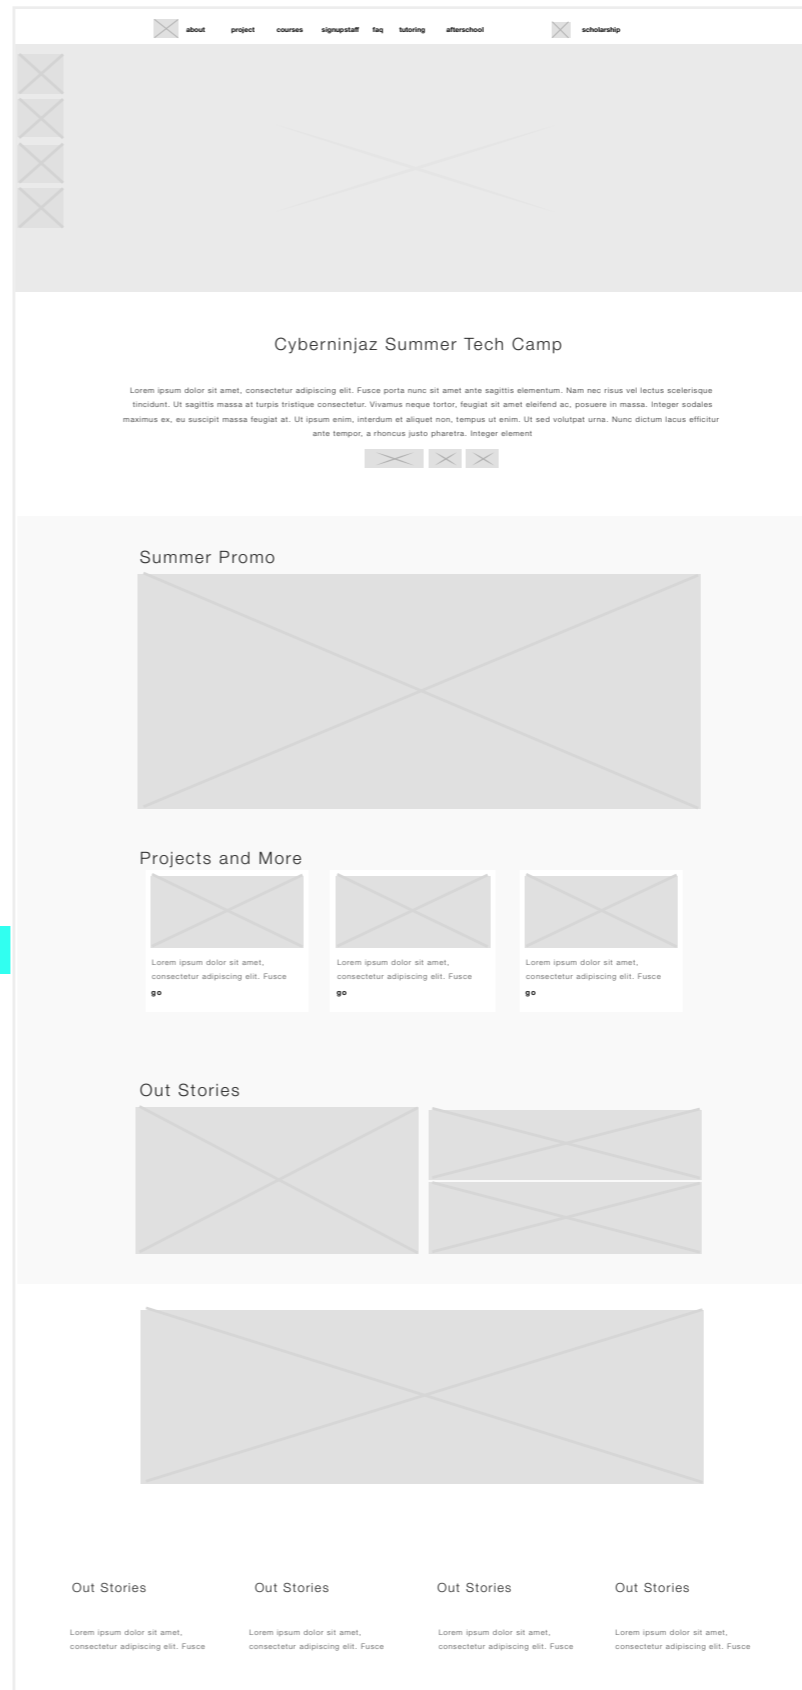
about project courses signupstaff faq tutoring afterschool scholarship

Cyberninjaz Summer Tech Camp

Lorem ipsum dolor sit amet, consectetur adipiscing elit. Fusce porta nunc sit amet ante sagittis elementum. Nam nec risus vel lectus scelerisque tincidunt. Ut sagittis massa at turpis tristique consectetur. Vivamus neque tortor, feugiat sit amet eleifend ac, posuere in massa. Integer sodales maximus ex, eu suscipit massa feugiat at. Ut ipsum enim, interdum et aliquet non, tempus ut enim. Ut sed volutpat urna. Nunc dictum lacus efficitur ante tempor, a rhoncus justo pharetra. Integer element

Summer Promo

Projects and More

Lorem ipsum dolor sit amet, consectetur adipiscing elit. Fusce
go

Lorem ipsum dolor sit amet, consectetur adipiscing elit. Fusce
go

Lorem ipsum dolor sit amet, consectetur adipiscing elit. Fusce
go

Out Stories

Out Stories

Lorem ipsum dolor sit amet, consectetur adipiscing elit. Fusce

Out Stories

Lorem ipsum dolor sit amet, consectetur adipiscing elit. Fusce

Out Stories

Lorem ipsum dolor sit amet, consectetur adipiscing elit. Fusce

Out Stories

Lorem ipsum dolor sit amet, consectetur adipiscing elit. Fusce